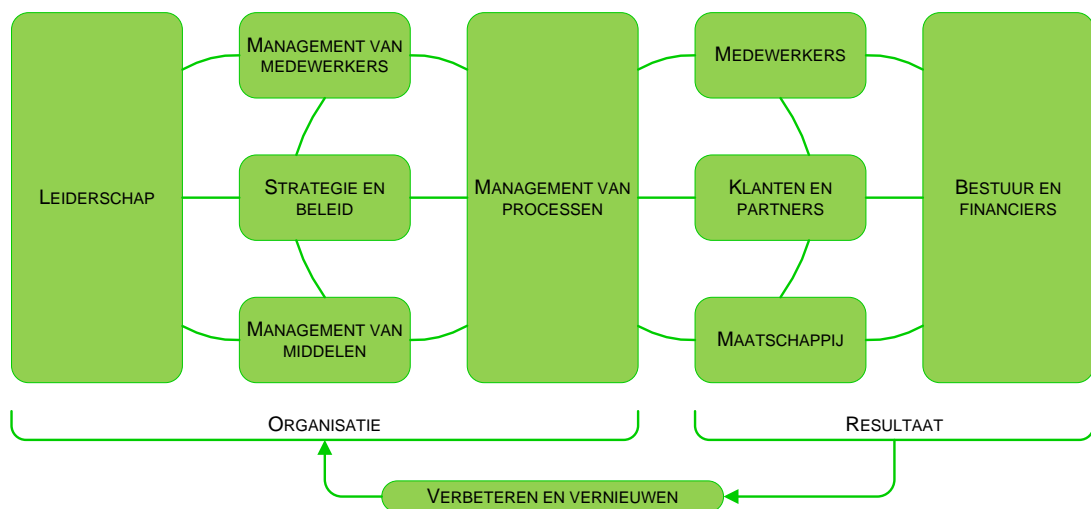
Leiderschap

Management van medewerkers

Strategie en beleid

Management van middelen

Management van processen

Medewerkers

Klanten en partners

Maatschappij

Bestuur en financiers

Organisatie

Resultaat

Verbeteren en vernieuwen